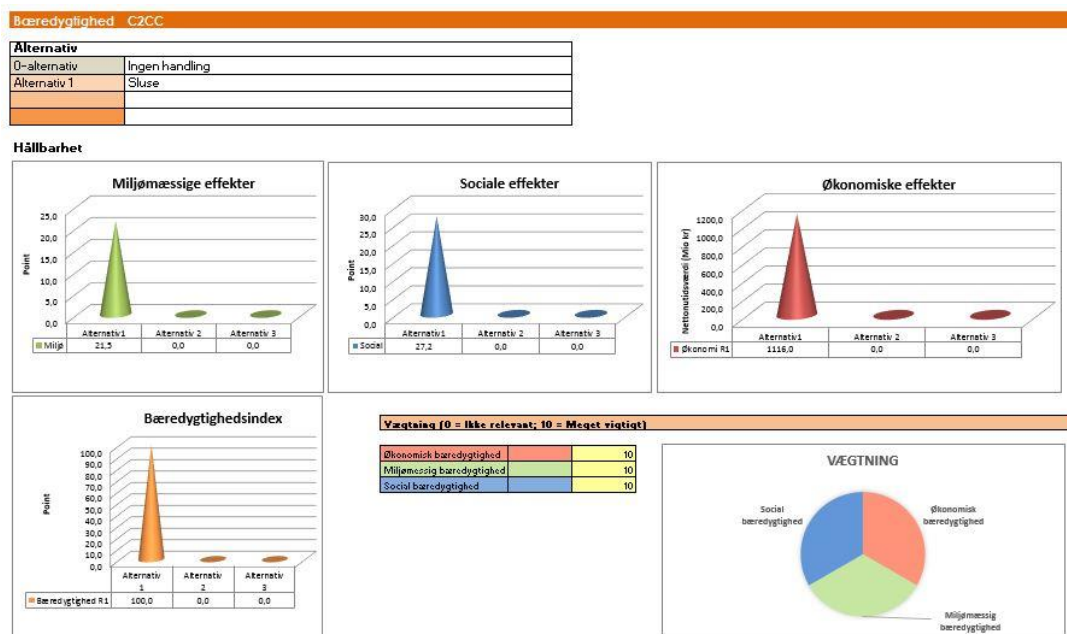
Bæredygtighed C2CC

| Alternativ | |
|---|---|
| 0-alternativ | Ingen handling |
| Alternativ 1 | Sluse |
| | |
| | |

Hållbarhet

Miljømæssige effekter

25,0
20,0
15,0
10,0
5,0
0,0

Point

| | Alternativ 1 | Alternativ 2 | Alternativ 3 |
|---|---|---|---|
| Miljø | 21,5 | 0,0 | 0,0 |

Sociale effekter

30,0
25,0
20,0
15,0
10,0
5,0
0,0

Point

| | Alternativ 1 | Alternativ 2 | Alternativ 3 |
|---|---|---|---|
| Social | 27,2 | 0,0 | 0,0 |

Økonomiske effekter

1200,0
1000,0
800,0
600,0
400,0
200,0
0,0

Nettonutidsværdi (Mio kr)

| | Alternativ 1 | Alternativ 2 | Alternativ 3 |
|---|---|---|---|
| Økonomi R1 | 1116,0 | 0,0 | 0,0 |

Bæredygtighedsindex

100,0
90,0
80,0
70,0
60,0
50,0
40,0
30,0
20,0
10,0
0,0

Point

| | Alternativ 1 | Alternativ 2 | Alternativ 3 |
|---|---|---|---|
| Bæredygtighed R1 | 100,0 | 0,0 | 0,0 |

Vægtning (0 = Ikke relevant; 10 = Meget vigtigt)

| | |
|---|---|
| Økonomisk bæredygtighed | 10 |
| Miljømæssig bæredygtighed | 10 |
| Social bæredygtighed | 10 |

VÆGTNING

Social bæredygtighed
Økonomisk bæredygtighed
Miljømæssig bæredygtighed